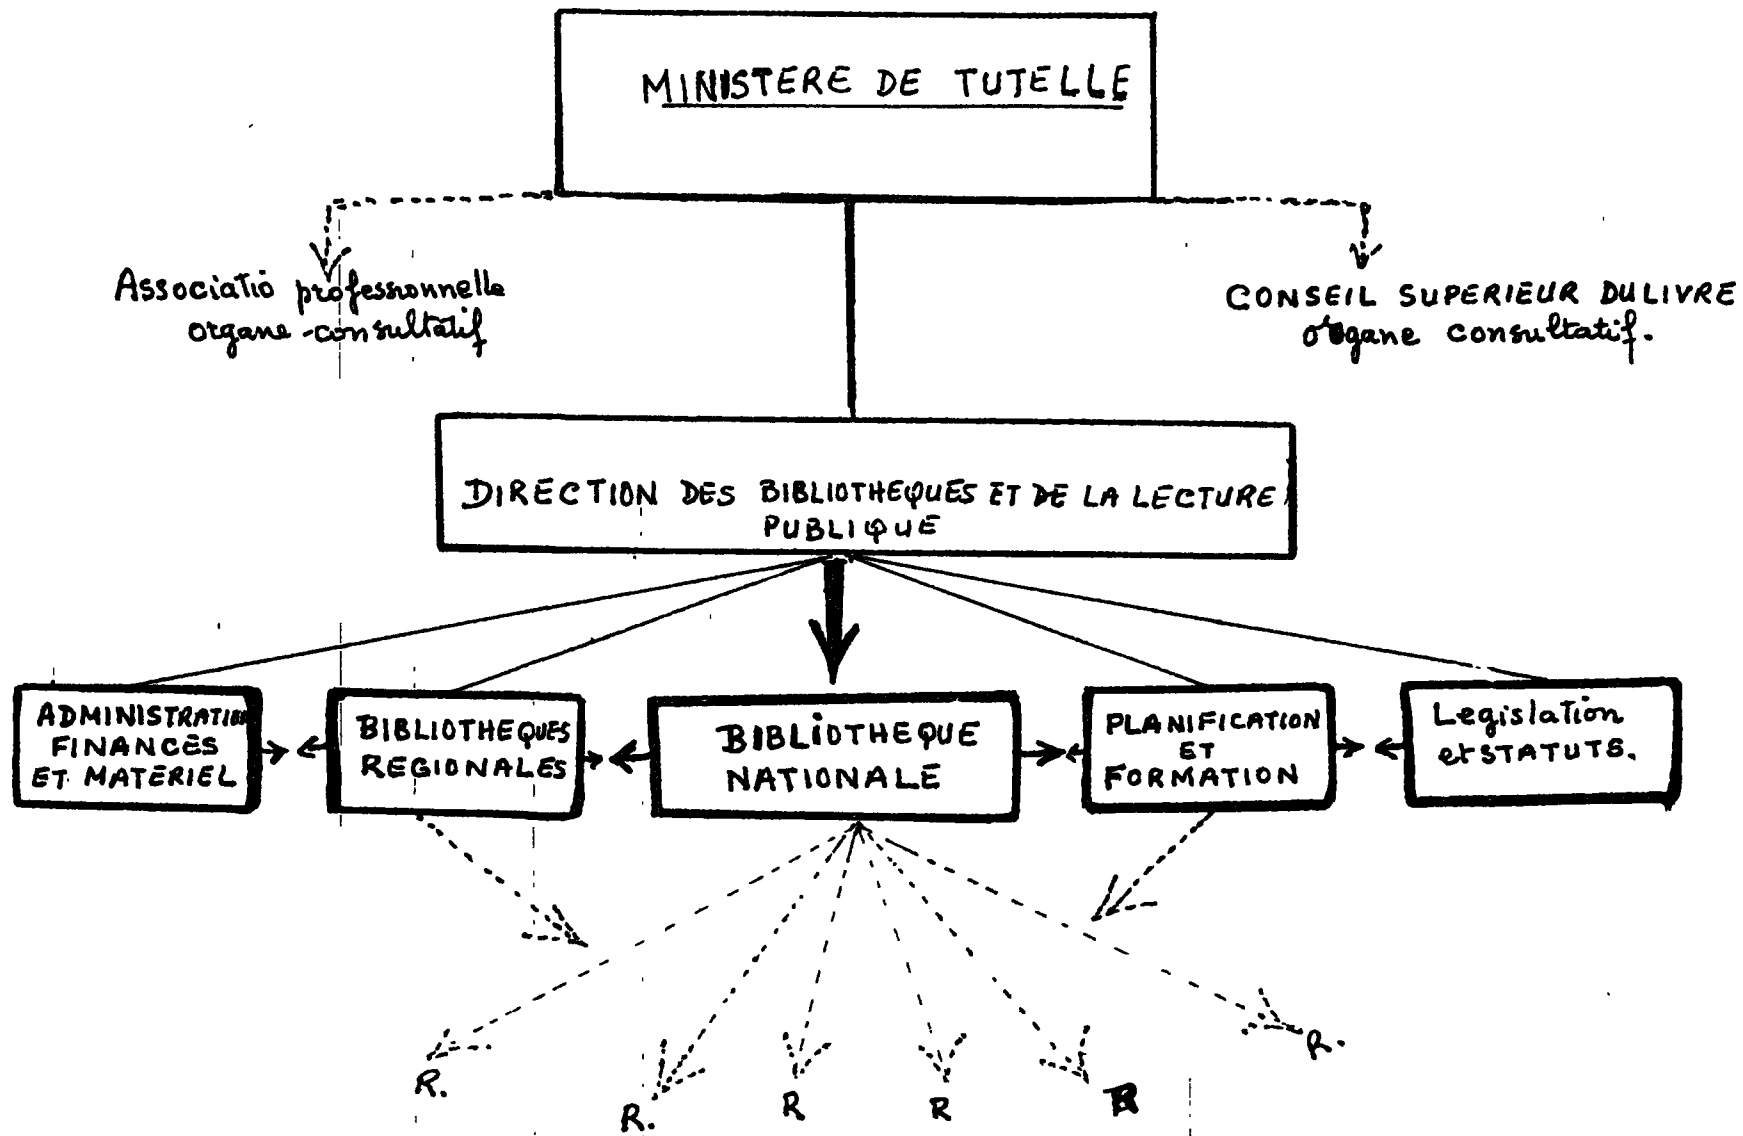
MINISTERE DE TUTELLE

Associatio professionnelle organe consultatif

CONSEIL SUPERIEUR DULIVRE organe consultatif.

DIRECTION DES BIBLIOTHEQUES ET DE LA LECTURE PUBLIQUE

ADMINISTRATION FINANCES ET MATERIEL

BIBLIOTHEQUES REGIONALES

BIBLIOTHEQUE NATIONALE

PLANIFICATION ET FORMATION

Legislation et STATUTS.

R.

R.

R

R

R

R.